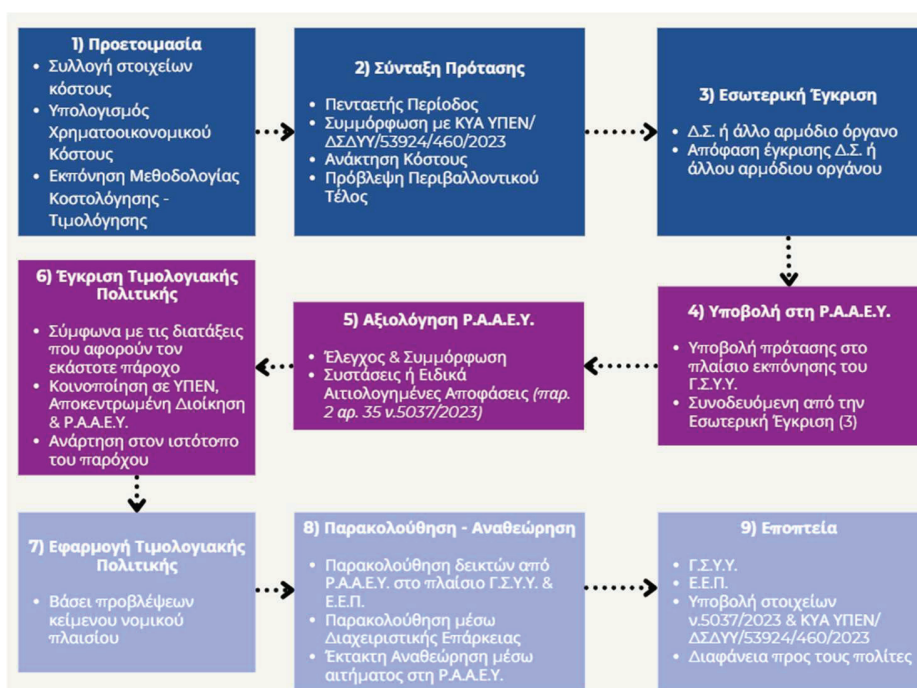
1) Προετοιμασία
• Συλλογή στοιχείων κόστους
• Υπολογισμός Χρηματοοικονομικού Κόστους
• Εκπόνηση Μεθοδολογίας Κοστολόγησης - Τιμολόγησης

2) Σύνταξη Πρότασης
• Πενταετής Περίοδος
• Συμμόρφωση με ΚΥΑ ΥΠΕΝ/ΔΣΔΥΥ/53924/460/2023
• Ανάκτηση Κόστους
• Πρόβλεψη Περιβαλλοντικού Τέλος

3) Εσωτερική Έγκριση
• Δ.Σ. ή άλλο αρμόδιο όργανο
• Απόφαση έγκρισης Δ.Σ. ή άλλου αρμόδιου οργάνου

6) Έγκριση Τιμολογιακής Πολιτικής
• Σύμφωνα με τις διατάξεις που αφορούν τον εκάστοτε πάροχο
• Κοινοποίηση σε ΥΠΕΝ, Αποκεντρωμένη Διοίκηση & Ρ.Α.Α.Ε.Υ.
• Ανάρτηση στον ιστότοπο του παρόχου

5) Αξιολόγηση Ρ.Α.Α.Ε.Υ.
• Έλεγχος & Συμμόρφωση
• Συστάσεις ή Ειδικά Αιτιολογημένες Αποφάσεις (παρ. 2 αρ. 35 ν.5037/2023)

4) Υποβολή στη Ρ.Α.Α.Ε.Υ.
• Υποβολή πρότασης στο πλαίσιο εκπόνησης του Γ.Σ.Υ.Υ.
• Συνοδευόμενη από την Εσωτερική Έγκριση (3)

7) Εφαρμογή Τιμολογιακής Πολιτικής
• Βάσει προβλέψεων κείμενου νομικού πλαισίου

8) Παρακολούθηση - Αναθεώρηση
• Παρακολούθηση δεικτών από Ρ.Α.Α.Ε.Υ. στο πλαίσιο Γ.Σ.Υ.Υ. & Ε.Ε.Π.
• Παρακολούθηση μέσω Διαχειριστικής Επάρκειας
• Έκτακτη Αναθεώρηση μέσω αιτήματος στη Ρ.Α.Α.Ε.Υ.

9) Εποπτεία
• Γ.Σ.Υ.Υ.
• Ε.Ε.Π.
• Υποβολή στοιχείων ν.5037/2023 & ΚΥΑ ΥΠΕΝ/ΔΣΔΥΥ/53924/460/2023
• Διαφάνεια προς τους πολίτες